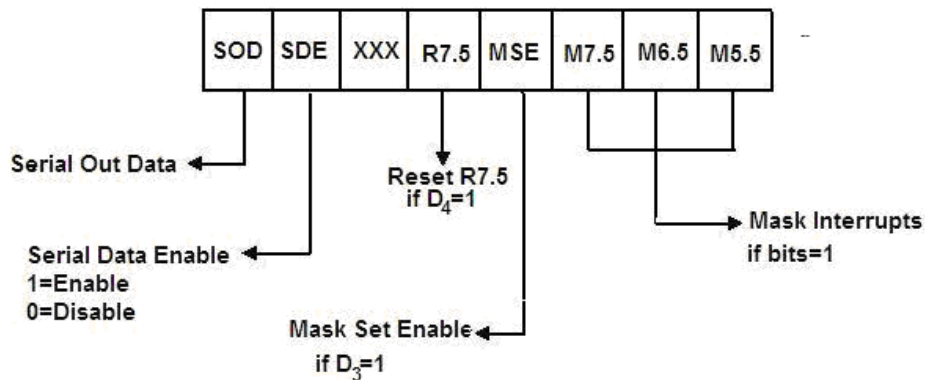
| SOD | SDE | XXX | R7.5 | MSE | M7.5 | M6.5 | M5.5 |
|---|---|---|---|---|---|---|---|

Serial Out Data

Reset R7.5
if $D_4$=1

Mask Interrupts
if bits=1

Serial Data Enable
1=Enable
0=Disable

Mask Set Enable
if $D_3$=1